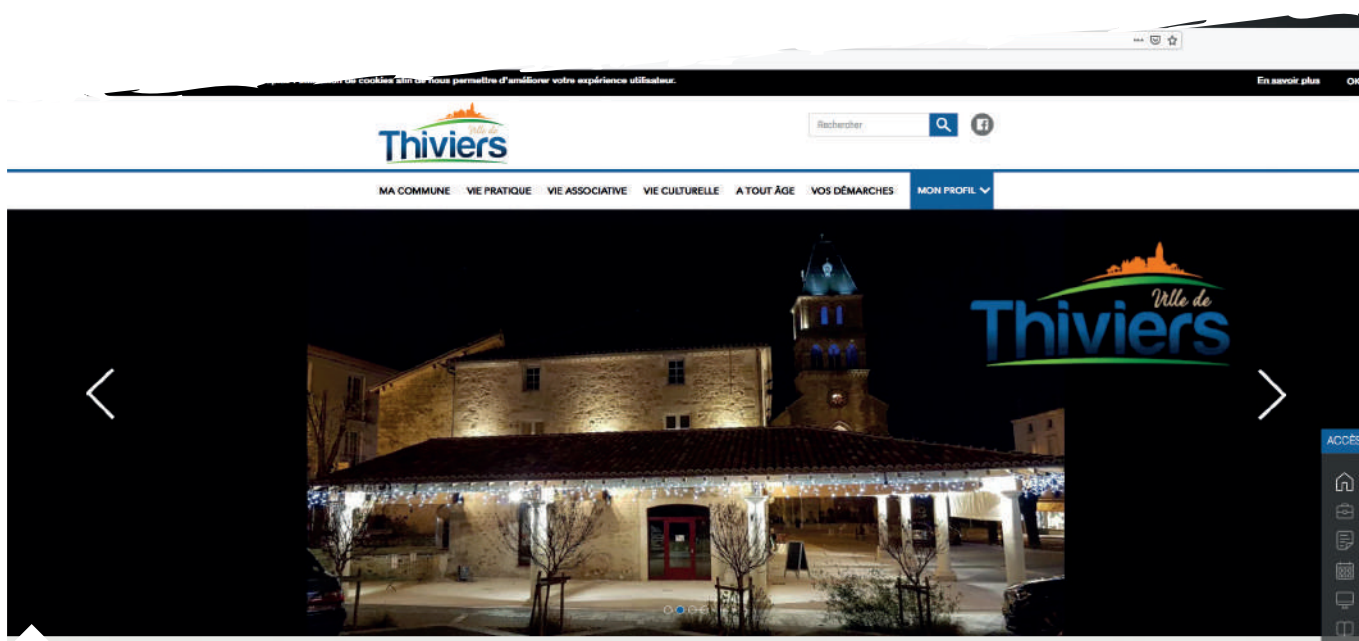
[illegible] de cookies afin de nous permettre d'améliorer votre expérience utilisateur. En savoir plus OK

Ville de Thiviers

Rechercher

MA COMMUNE VIE PRATIQUE VIE ASSOCIATIVE VIE CULTURELLE A TOUT ÂGE VOS DÉMARCHES MON PROFIL

Ville de Thiviers

ACCÈS